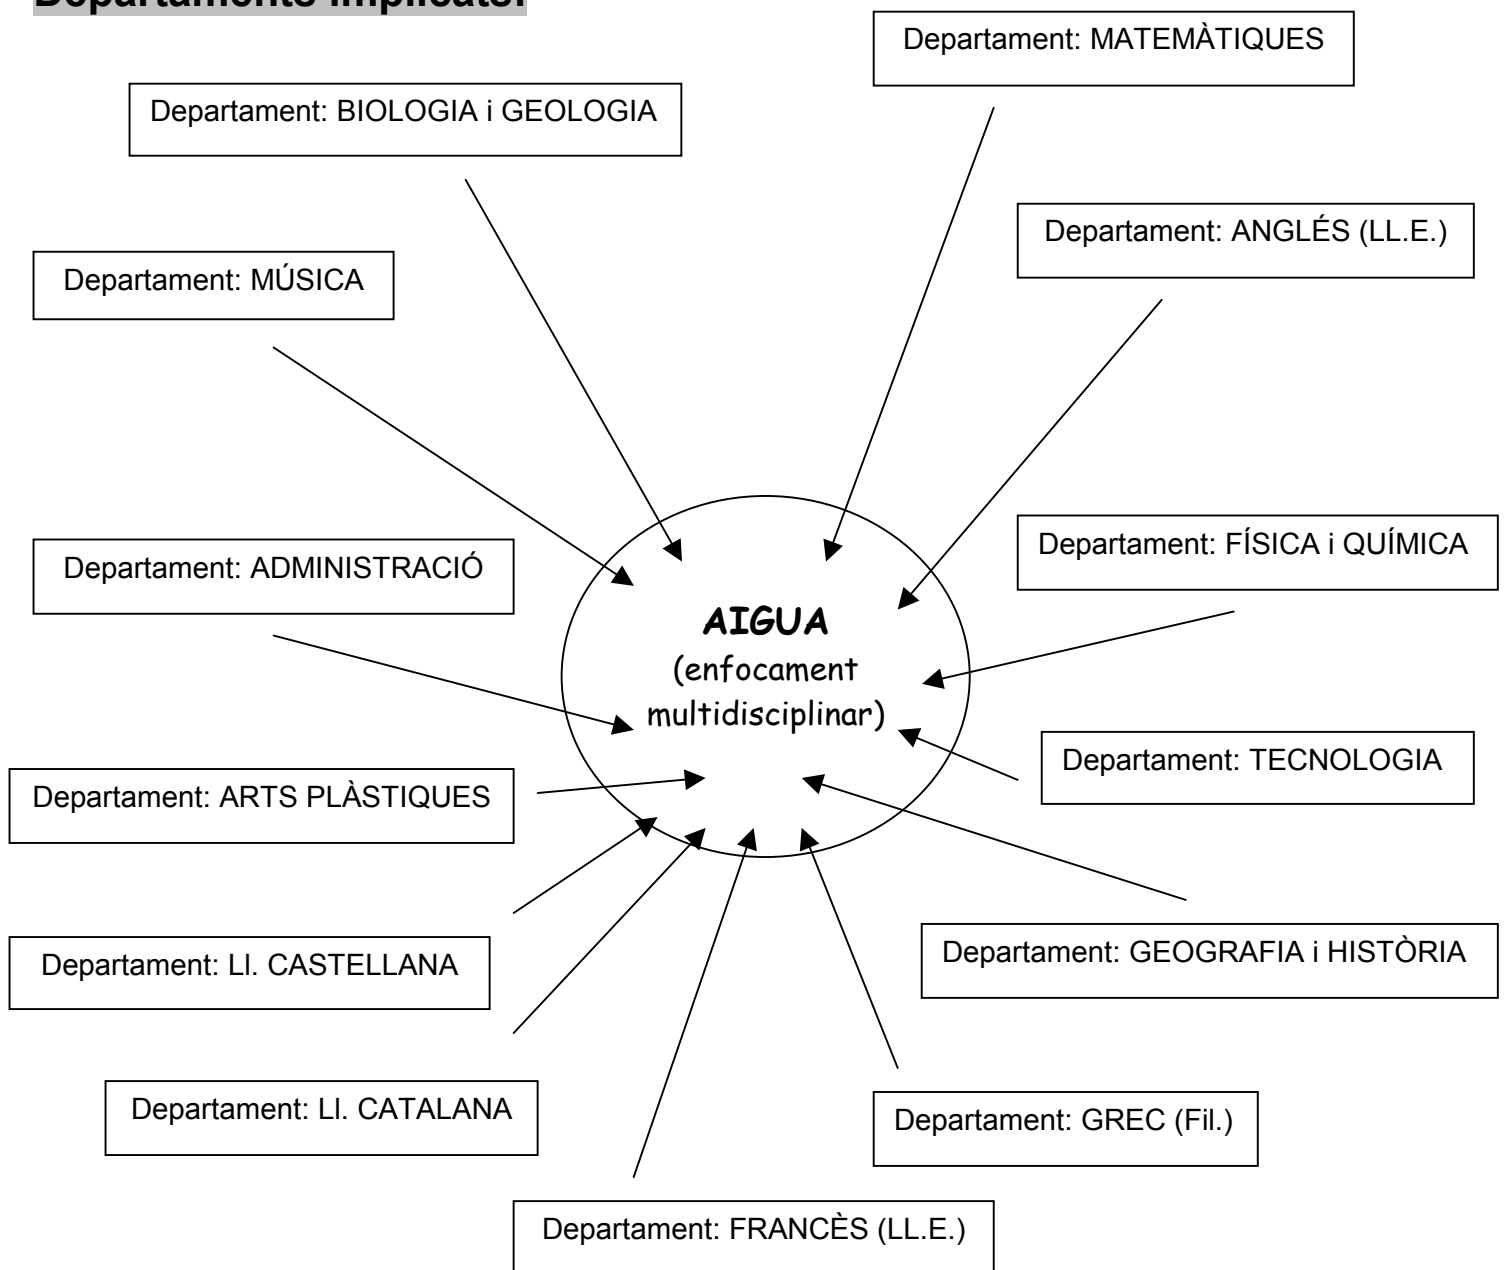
Departaments implicats:

Departament: MATEMÀTIQUES

Departament: BIOLOGIA i GEOLOGIA

Departament: ANGLÉS (LL.E.)

Departament: MÚSICA

Departament: FÍSICA i QUÍMICA

Departament: ADMINISTRACIÓ

AIGUA
(enfocament multidisciplinar)

Departament: TECNOLOGIA

Departament: ARTS PLÀSTIQUES

Departament: GEOGRAFIA i HISTÒRIA

Departament: Ll. CASTELLANA

Departament: Ll. CATALANA

Departament: GREC (Fil.)

Departament: FRANCÈS (LL.E.)